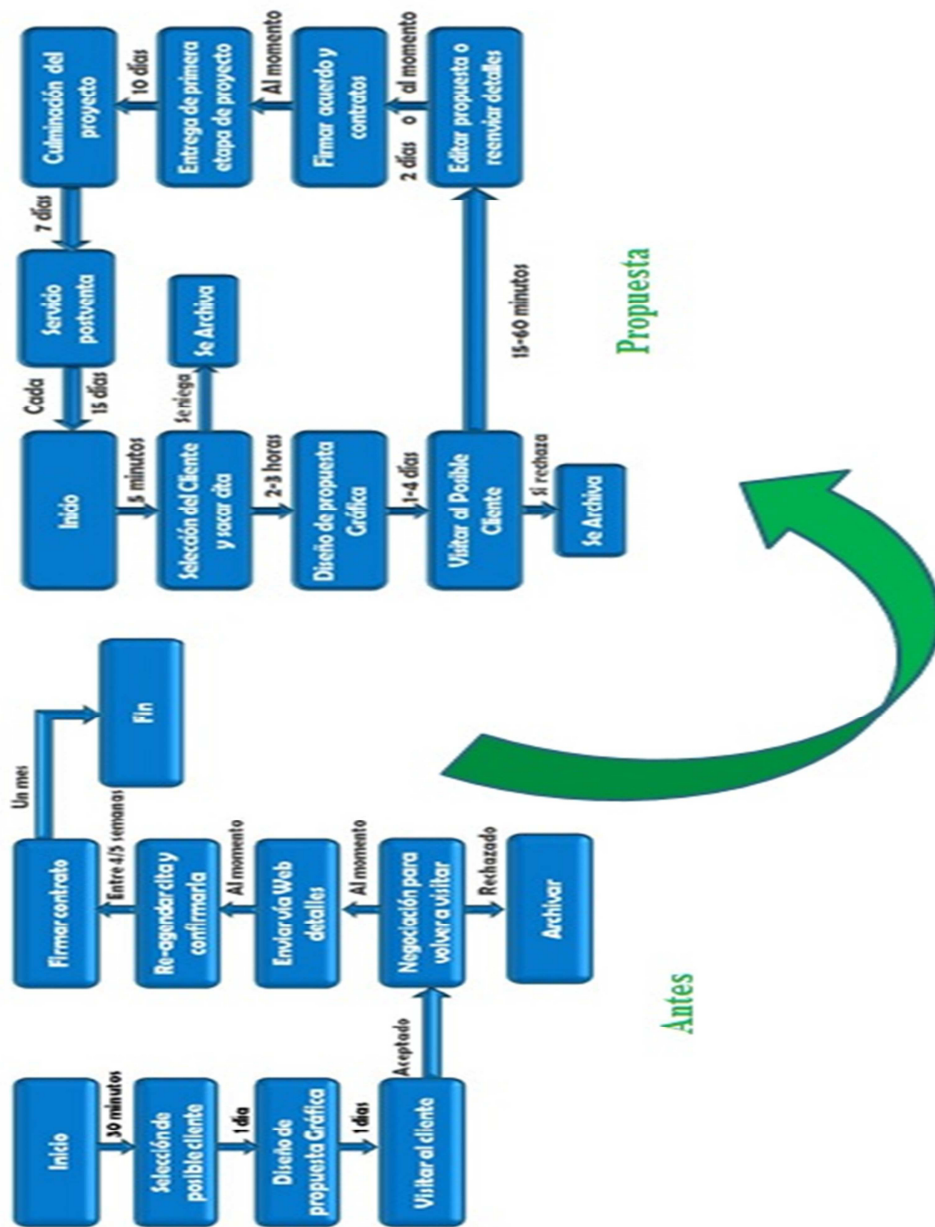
Antes

Inicio
30 minutos
Selección de posible cliente
1 día
Diseño de propuesta Gráfica
1 días
Visitar al cliente
Aceptado
Negociación para volver a visitar
Rechazado
Archivar
Al momento
Enviar vía Web detalles
Al momento
Re-agendar cita y confirmarla
Entre 4/5 semanas
Firmar contrato
Un mes
Fin

Propuesta

Inicio
5 minutos
Selección del Cliente y sacar cita
Se niega
Se Archiva
2-3 horas
Diseño de propuesta Gráfica
1-4 días
Visitar al Posible Cliente
Si rechaza
Se Archiva
15-60 minutos
Editar propuesta o reenviar detalles
2 días o al momento
Firmar acuerdo y contratos
Al momento
Entrega de primera etapa de proyecto
10 días
Culminación del proyecto
7 días
Servicio postventa
Cada 15 días